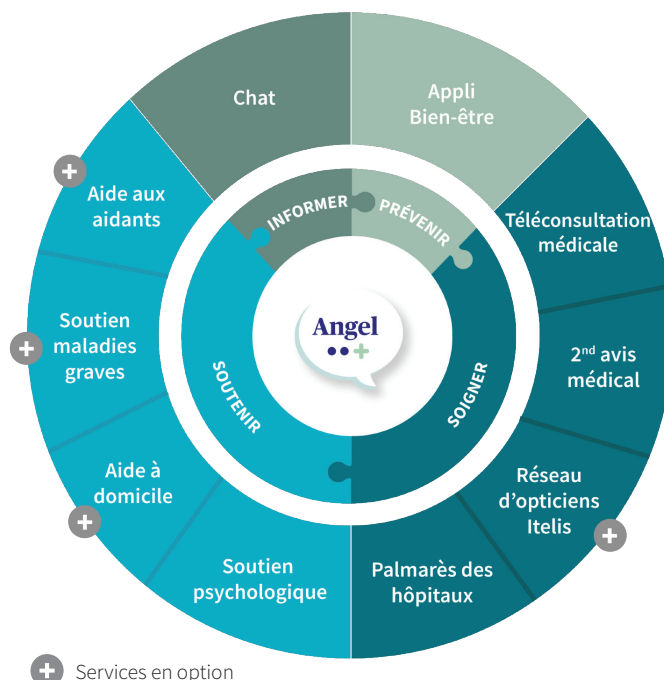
Chat

Appli Bien-être

Téléconsultation médicale

2$^{nd}$ avis médical

Réseau d'opticiens Itelis

Palmarès des hôpitaux

Soutien psychologique

Aide à domicile

Soutien maladies graves

Aide aux aidants

INFORMER

PRÉVENIR

SOIGNER

SOUTENIR

Angel

Services en option